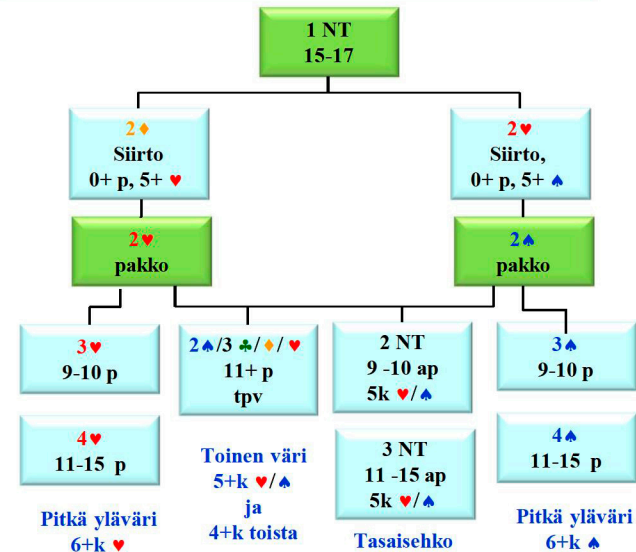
1 NT
15-17

2♦
Siirto
0+ p, 5+ ♥

2♥
Siirto,
0+ p, 5+ ♠

2♥
pakko

2♠
pakko

3♥
9-10 p

2♠/3 ♣/♦/♥
11+ p
tpv

2 NT
9 -10 ap
5k ♥/♠

3♠
9-10 p

4♥
11-15 p

3 NT
11 -15 ap
5k ♥/♠

4♠
11-15 p

Pitkä yläväri
6+k ♥

Toinen väri
5+k ♥/♠
ja
4+k toista

Tasaisehko

Pitkä yläväri
6+k ♠